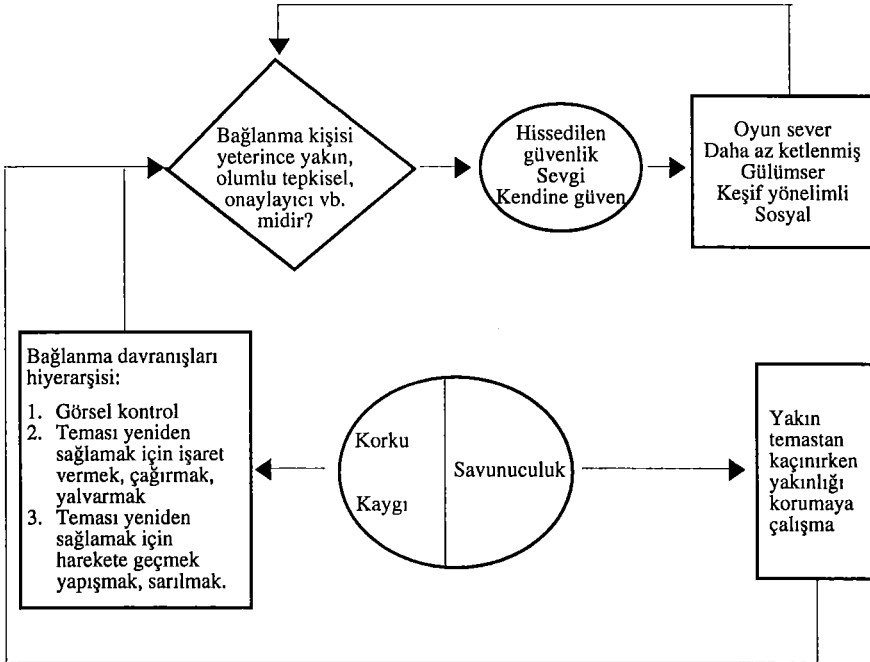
Bağlanma kişisi yeterince yakın, olumlu tepkisel, onaylayıcı vb. midir?

Hissedilen güvenlik
Sevgi
Kendine güven

Oyun sever
Daha az ketlenmiş
Gülümser
Keşif yönelimli
Sosyal

Bağlanma davranışları hiyerarşisi:
1. Görsel kontrol
2. Teması yeniden sağlamak için işaret vermek, çağırmak, yalvarmak
3. Teması yeniden sağlamak için harekete geçmek yapışmak, sarılmak.

Korku
Kaygı

Savunuculuk

Yakın temastan kaçınırken yakınlığı korumaya çalışma